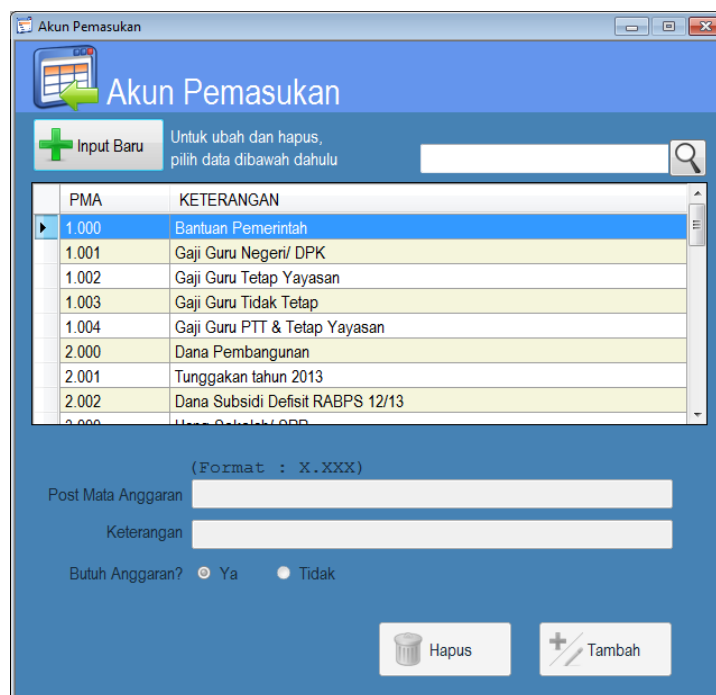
Akun Pemasukan

Akun Pemasukan

Input Baru

Untuk ubah dan hapus, pilih data dibawah dahulu

| | PMA | KETERANGAN |
|---|---|---|
| ▸ | 1.000 | Bantuan Pemerintah |
| | 1.001 | Gaji Guru Negeri/ DPK |
| | 1.002 | Gaji Guru Tetap Yayasan |
| | 1.003 | Gaji Guru Tidak Tetap |
| | 1.004 | Gaji Guru PTT & Tetap Yayasan |
| | 2.000 | Dana Pembangunan |
| | 2.001 | Tunggakan tahun 2013 |
| | 2.002 | Dana Subsidi Defisit RABPS 12/13 |
| | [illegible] | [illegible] |

(Format : X.XXX)

Post Mata Anggaran

Keterangan

Butuh Anggaran? Ya Tidak

Hapus

Tambah